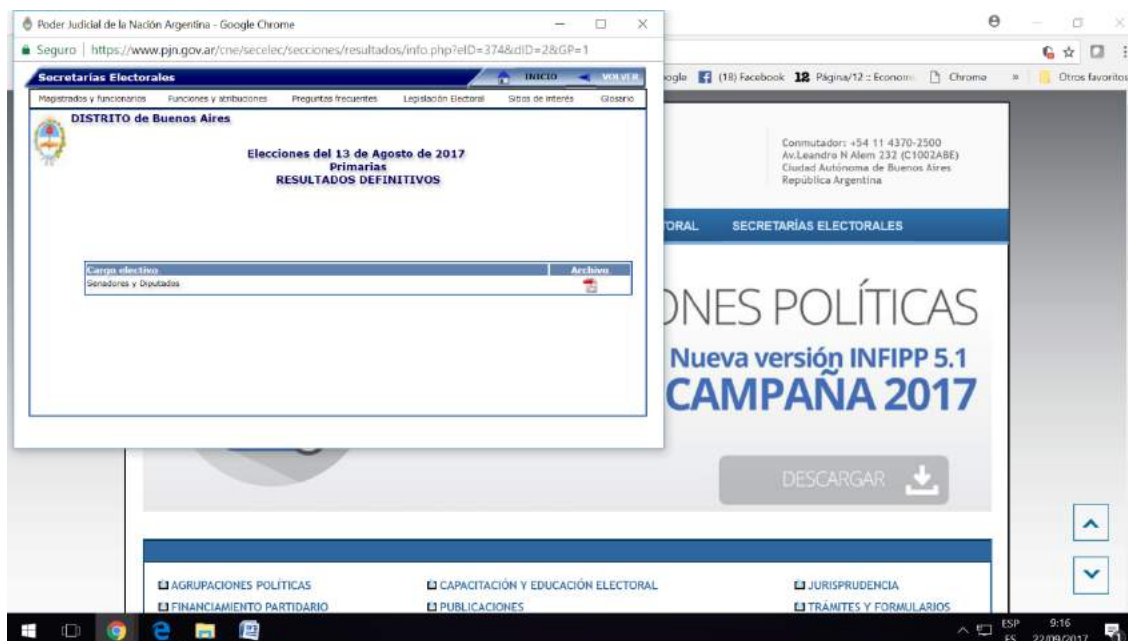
Poder Judicial de la Nación Argentina - Google Chrome

Seguro | https://www.pjn.gov.ar/cne/secelec/secciones/resultados/info.php?eID=374&dID=2&GP=1

Secretarías Electorales

INICIO VOLVER

Magistrados y funcionarios Funciones y atribuciones Preguntas frecuentes Legislación Electoral Sitios de interés Glosario

DISTRITO de Buenos Aires

Elecciones del 13 de Agosto de 2017
Primarias
RESULTADOS DEFINITIVOS

| Cargo electivo | Archivo |
|---|---|
| Senadores y Diputados | |

oogle (18) Facebook Página/12 :: Econom Chrome » Otros favoritos

Conmutador: +54 11 4370-2500
Av.Leandro N Alem 232 (C1002ABE)
Ciudad Autónoma de Buenos Aires
República Argentina

TORAL SECRETARÍAS ELECTORALES

ONES POLÍTICAS

Nueva versión INFIPP 5.1

CAMPAÑA 2017

DESCARGAR

AGRUPACIONES POLÍTICAS
FINANCIAMIENTO PARTIDARIO
CAPACITACIÓN Y EDUCACIÓN ELECTORAL
PUBLICACIONES
JURISPRUDENCIA
TRÁMITES Y FORMULARIOS

ESP ES 9:16 22/09/2017